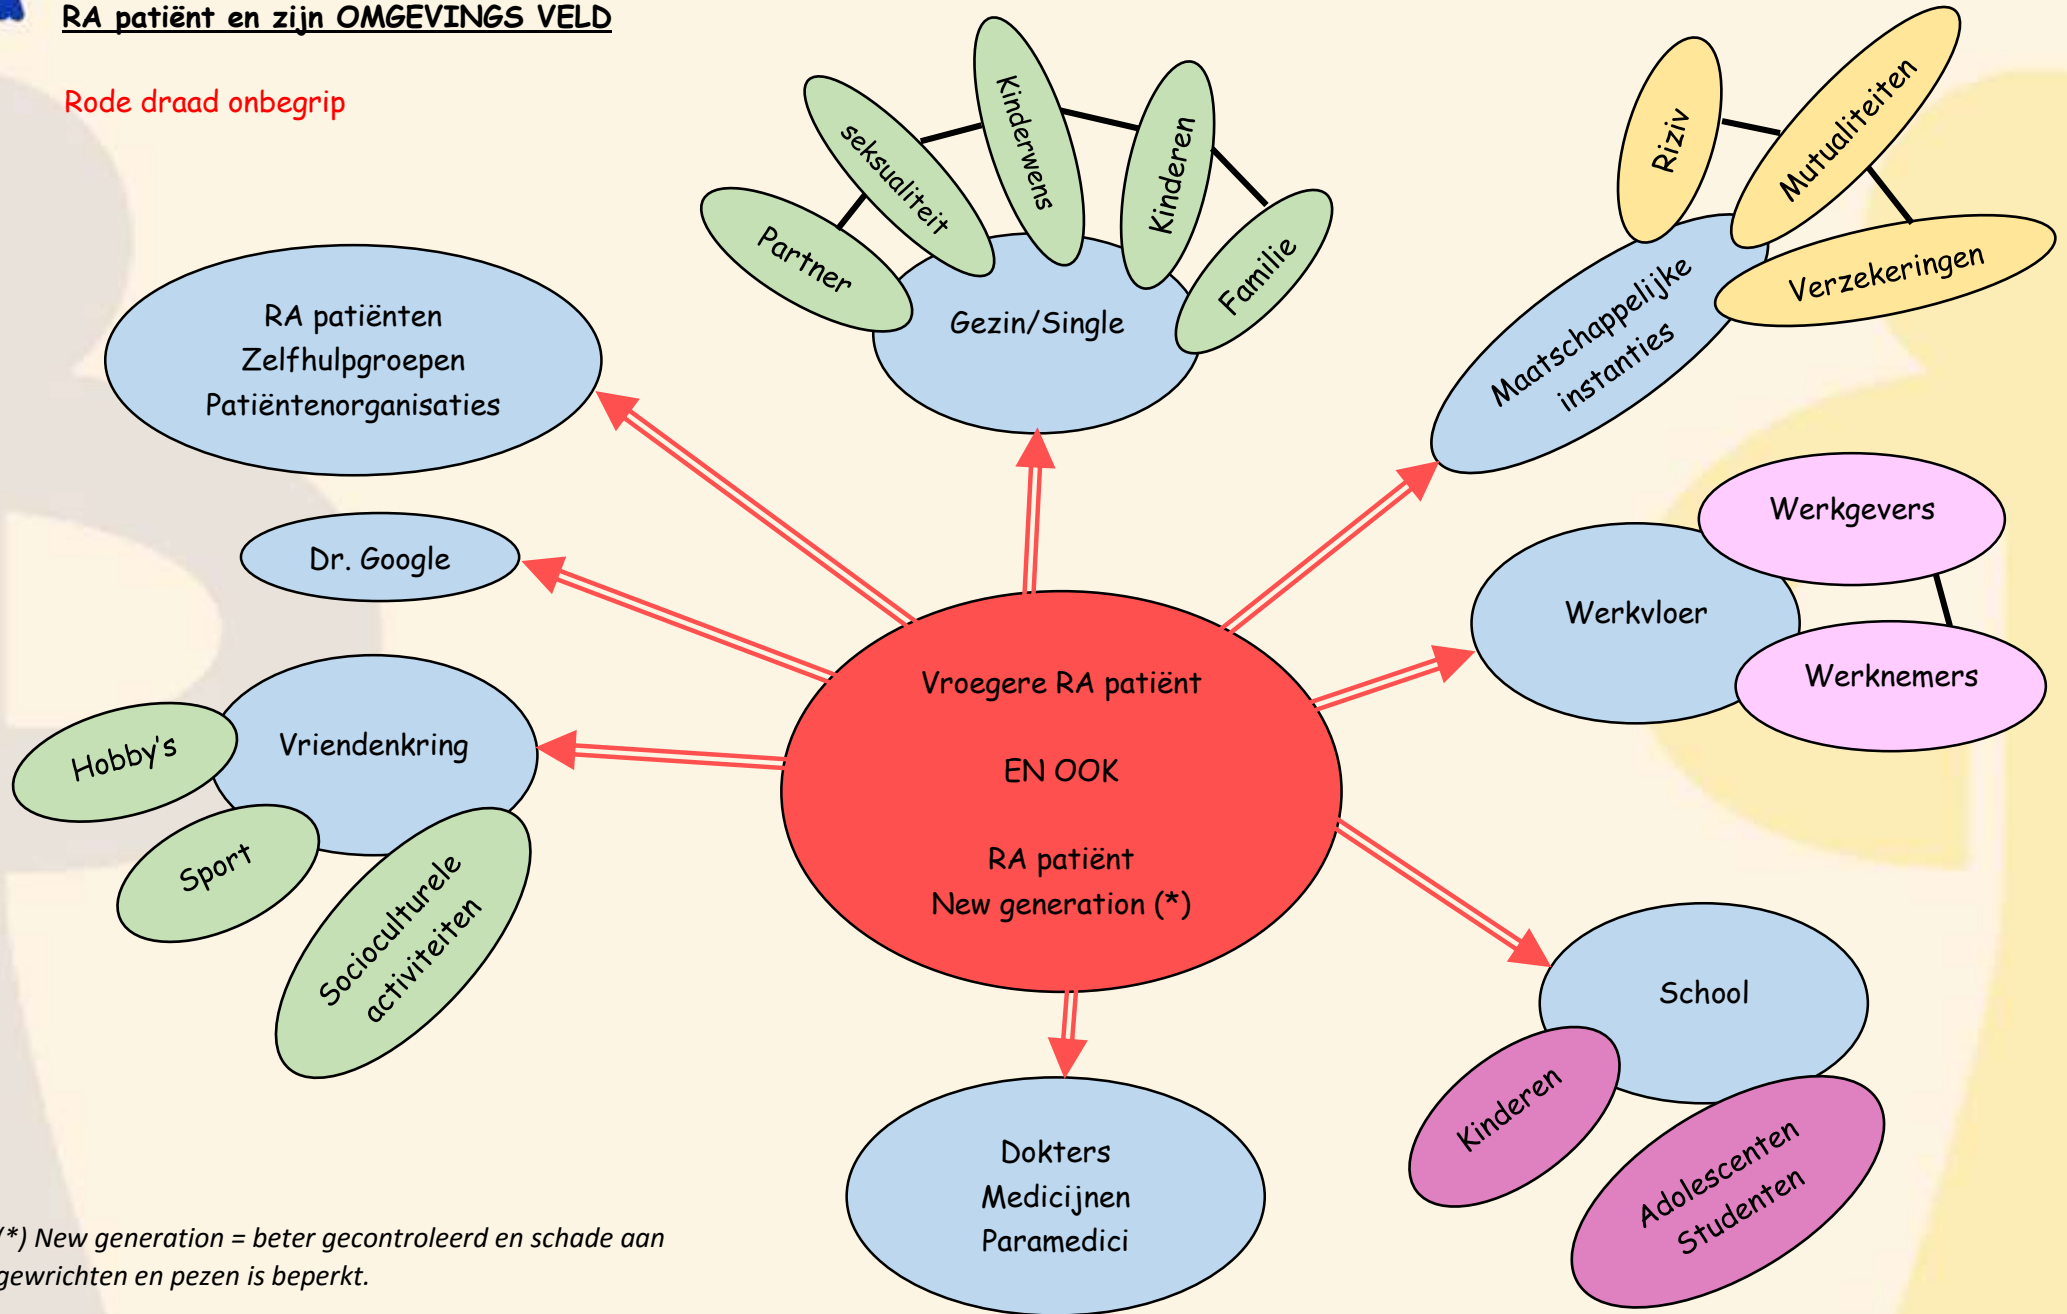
RA patiënt en zijn OMGEVINGS VELD

Rode draad onbegrip

seksualiteit
Kinderwens
Kinderen
Partner
Familie
Gezin/Single

Riziv
Mutualiteiten
Verzekeringen
Maatschappelijke instanties

RA patiënten
Zelfhulpgroepen
Patiëntenorganisaties

Dr. Google

Werkgevers
Werkvloer
Werknemers

Hobby's
Vriendenkring
Sport
Socioculturele activiteiten

Vroegere RA patiënt

EN OOK

RA patiënt
New generation (*)

School
Kinderen
Adolescenten
Studenten

Dokters
Medicijnen
Paramedici

(*) New generation = beter gecontroleerd en schade aan gewrichten en pezen is beperkt.